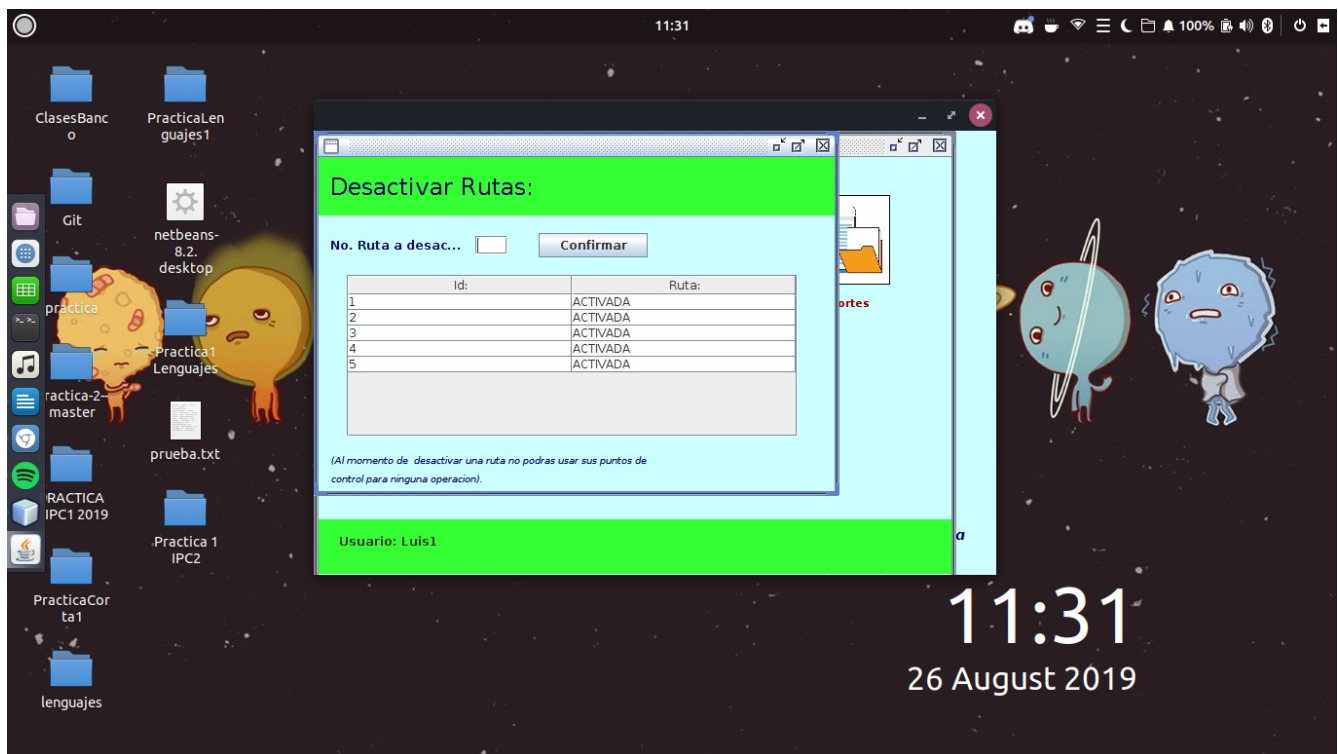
11:31

100%

ClasesBanco

PracticaLenguajes1

Git

netbeans-8.2.desktop

practica

Practica1 Lenguajes

ractica-2-master

prueba.txt

RACTICA IPC1 2019

Practica 1 IPC2

PracticaCorta1

lenguajes

Desactivar Rutas:

No. Ruta a desac...

Confirmar

| Id: | Ruta: |
|---|---|
| 1 | ACTIVADA |
| 2 | ACTIVADA |
| 3 | ACTIVADA |
| 4 | ACTIVADA |
| 5 | ACTIVADA |

(Al momento de desactivar una ruta no podras usar sus puntos de control para ninguna operacion).

ortes

a

Usuario: Luis1

11:31

26 August 2019